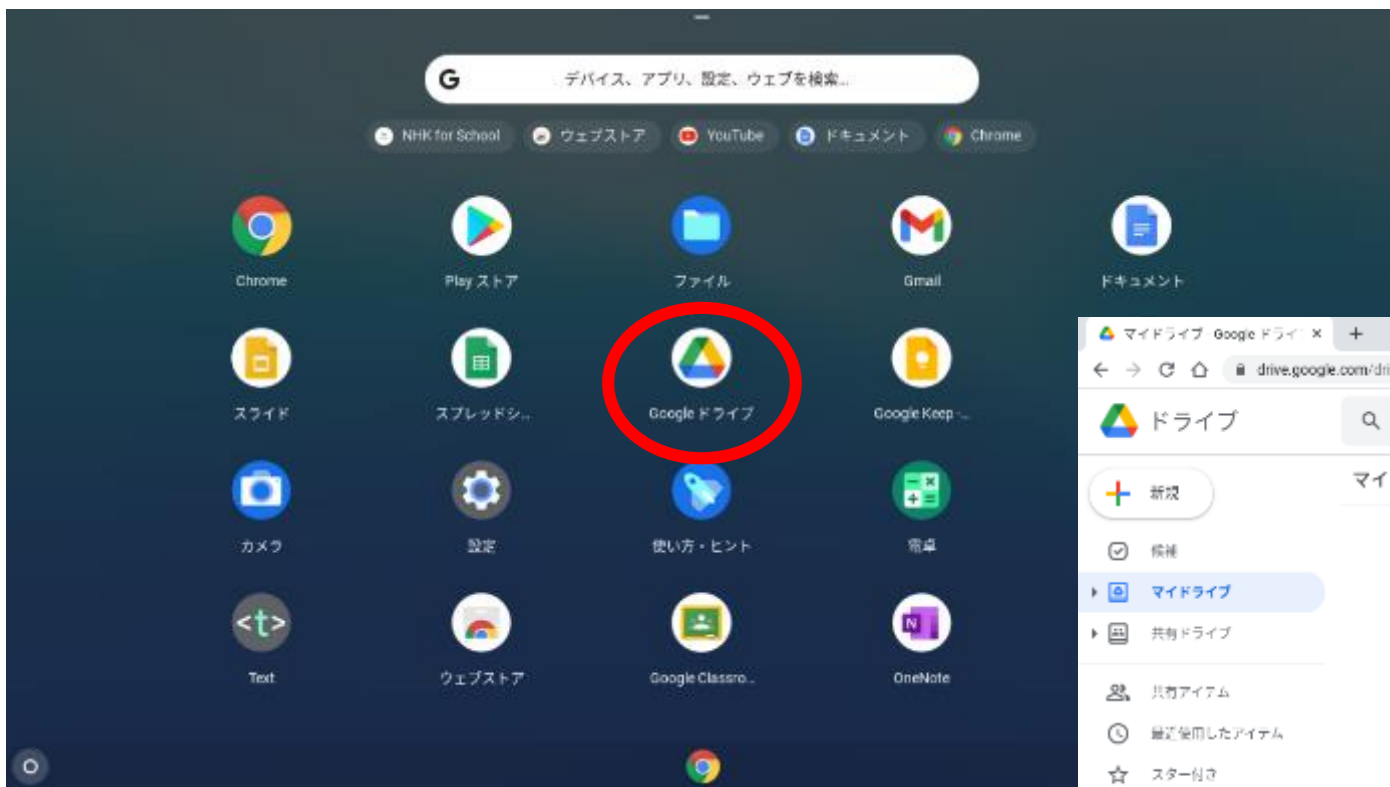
G デバイス、アプリ、設定、ウェブを検索...

NHK for School
ウェブストア
YouTube
ドキュメント
Chrome

Chrome
Play ストア
ファイル
Gmail
ドキュメント

スライド
スプレッドシ...
Google ドライブ
Google Keep -...

カメラ
設定
使い方・ヒント
電卓

<t>
Text
ウェブストア
Google Classro...
OneNote

マイドライブ - Google ドライ ×
+
drive.google.com/dri
ドライブ
新規
マイ
候補
マイドライブ
共有ドライブ
共有アイテム
最近使用したアイテム
スター付き